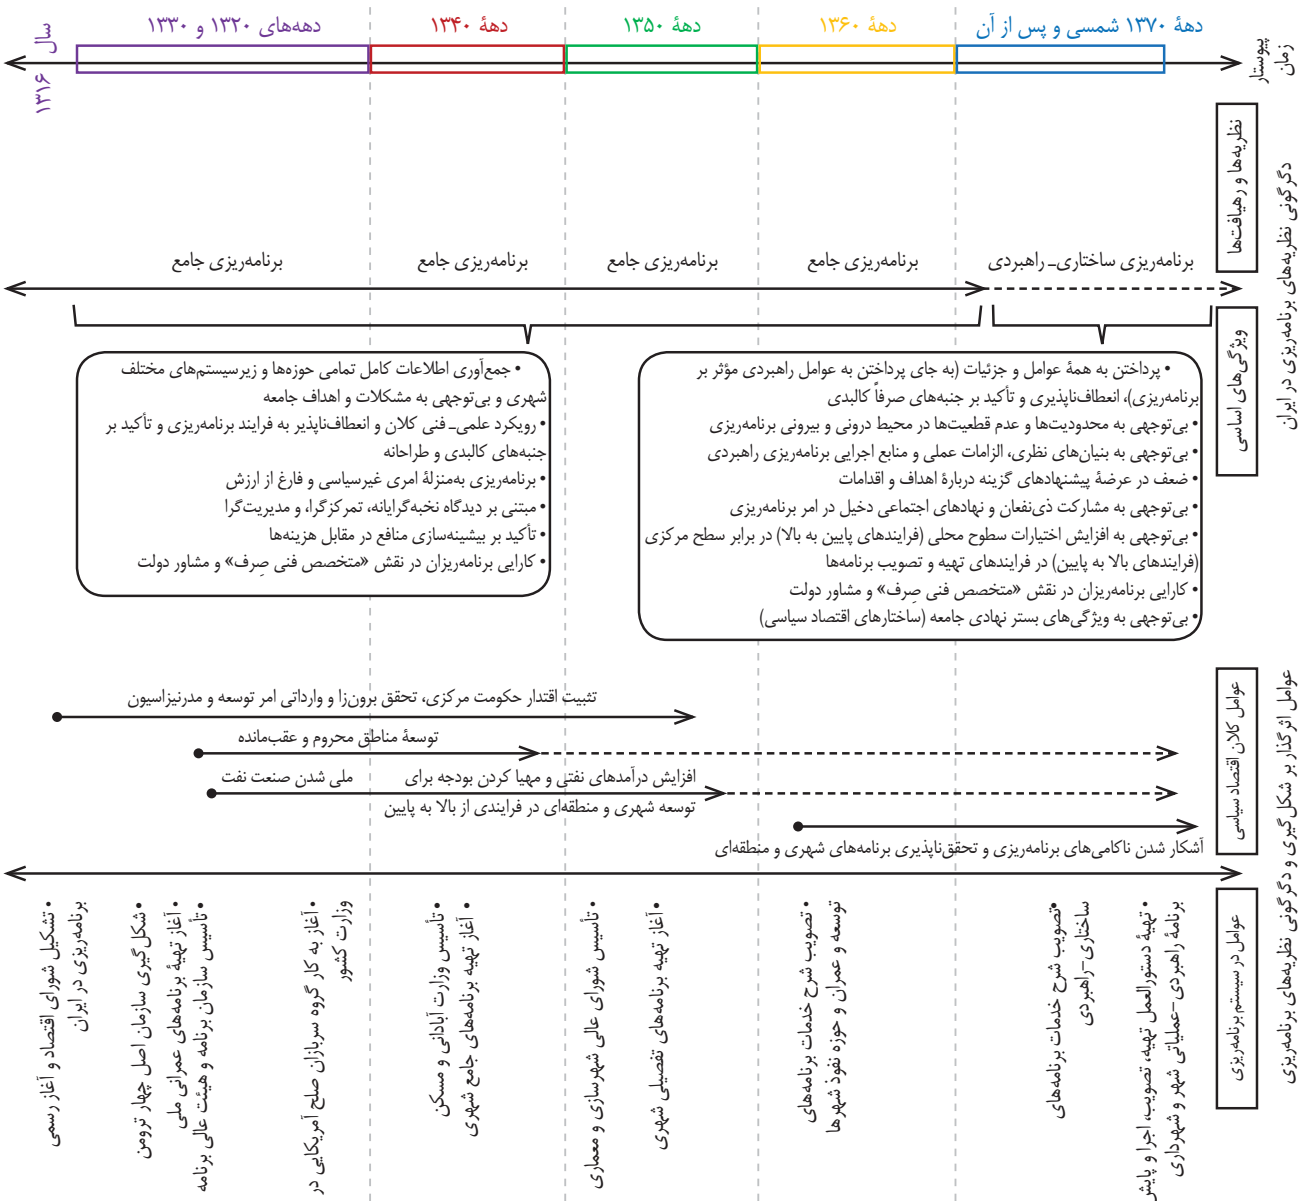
پیوستار زمان

دهۀ ۱۳۷۰ شمسی و پس از آن
دهۀ ۱۳۶۰
دهۀ ۱۳۵۰
دهۀ ۱۳۴۰
دهه‌های ۱۳۲۰ و ۱۳۳۰
سال ۱۳۱۶

دگرگونی نظریه‌های برنامه‌ریزی در ایران

نظریه‌ها و رهیافت‌ها

برنامه‌ریزی ساختاری-راهبردی
برنامه‌ریزی جامع
برنامه‌ریزی جامع
برنامه‌ریزی جامع
برنامه‌ریزی جامع

ویژگی‌های اساسی

• پرداختن به همۀ عوامل و جزئیات (به جای پرداختن به عوامل راهبردی مؤثر بر برنامه‌ریزی)، انعطاف‌ناپذیری و تأکید بر جنبه‌های صرفاً کالبدی
• بی‌توجهی به محدودیت‌ها و عدم قطعیت‌ها در محیط درونی و بیرونی برنامه‌ریزی
• بی‌توجهی به بنیان‌های نظری، الزامات عملی و منابع اجرایی برنامه‌ریزی راهبردی
• ضعف در عرضۀ پیشنهادهای گزینه دربارۀ اهداف و اقدامات
• بی‌توجهی به مشارکت ذی‌نفعان و نهادهای اجتماعی دخیل در امر برنامه‌ریزی
• بی‌توجهی به افزایش اختیارات سطوح محلی (فرایندهای پایین به بالا) در برابر سطح مرکزی (فرایندهای بالا به پایین) در فرایندهای تهیه و تصویب برنامه‌ها
• کارایی برنامه‌ریزان در نقش «متخصص فنی صِرف» و مشاور دولت
• بی‌توجهی به ویژگی‌های بستر نهادی جامعه (ساختارهای اقتصاد سیاسی)

• جمع‌آوری اطلاعات کامل تمامی حوزه‌ها و زیرسیستم‌های مختلف شهری و بی‌توجهی به مشکلات و اهداف جامعه
• رویکرد علمی-فنی کلان و انعطاف‌ناپذیر به فرایند برنامه‌ریزی و تأکید بر جنبه‌های کالبدی و طراحانه
• برنامه‌ریزی به‌منزلۀ امری غیرسیاسی و فارغ از ارزش
• مبتنی بر دیدگاه نخبه‌گرایانه، تمرکزگرا، و مدیریت‌گرا
• تأکید بر بیشینه‌سازی منافع در مقابل هزینه‌ها
• کارایی برنامه‌ریزان در نقش «متخصص فنی صِرف» و مشاور دولت

عوامل اثرگذار بر شکل‌گیری و دگرگونی نظریه‌های برنامه‌ریزی

عوامل کلان اقتصاد سیاسی

تثبیت اقتدار حکومت مرکزی، تحقق برون‌زا و وارداتی امر توسعه و مدرنیزاسیون
توسعۀ مناطق محروم و عقب‌مانده
ملی شدن صنعت نفت
افزایش درآمدهای نفتی و مهیا کردن بودجه برای توسعه شهری و منطقه‌ای در فرایندی از بالا به پایین
آشکار شدن ناکامی‌های برنامه‌ریزی و تحقق‌ناپذیری برنامه‌های شهری و منطقه‌ای

عوامل در سیستم برنامه‌ریزی

• تهیۀ دستورالعمل تهیه، تصویب، اجرا و پایش برنامۀ راهبردی-عملیاتی شهر و شهرداری
• تصویب شرح خدمات برنامه‌های ساختاری-راهبردی
• تصویب شرح خدمات برنامه‌های توسعه و عمران و حوزه نفوذ شهرها
• آغاز تهیۀ برنامه‌های تفصیلی شهری
• تأسیس شورای عالی شهرسازی و معماری
• آغاز تهیۀ برنامه‌های جامع شهری
• تأسیس وزارت آبادانی و مسکن
• آغاز به کار گروه سربازان صلح آمریکایی در وزارت کشور
• تأسیس سازمان برنامه و هیئت عالی برنامه
• آغاز تهیۀ برنامه‌های عمرانی ملی
• شکل‌گیری سازمان اصل چهار ترومن
• تشکیل شورای اقتصاد و آغاز رسمی برنامه‌ریزی در ایران